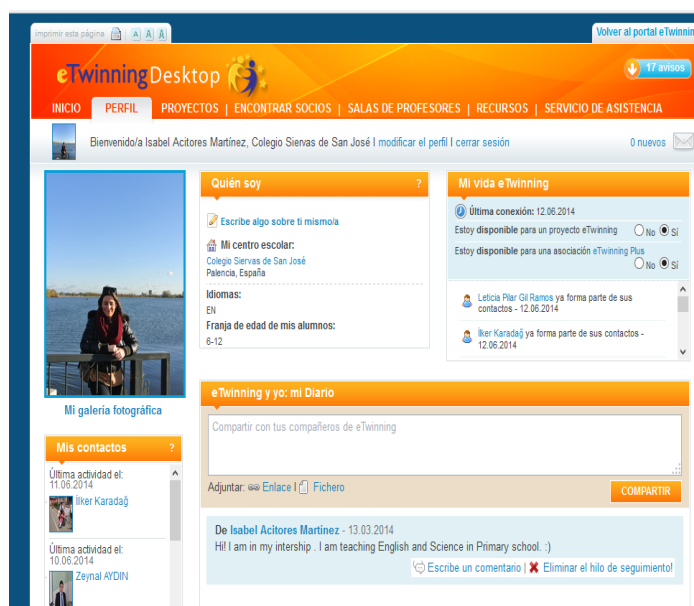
imprimir esta página A A A

Volver al portal eTwinning

eTwinning Desktop

17 avisos

INICIO | PERFIL | PROYECTOS | ENCONTRAR SOCIOS | SALAS DE PROFESORES | RECURSOS | SERVICIO DE ASISTENCIA

Bienvenido/a Isabel Acitores Martínez, Colegio Siervas de San José | modificar el perfil | cerrar sesión

0 nuevos

Mi galería fotográfica

Mis contactos ?

Última actividad el: 11.06.2014
İlker Karadağ

Última actividad el: 10.06.2014
Zeynal AYDIN

Quién soy ?

Escribe algo sobre ti mismo/a

Mi centro escolar:
Colegio Siervas de San José
Palencia, España

Idiomas:
EN

Franja de edad de mis alumnos:
6-12

Mi vida eTwinning

Última conexión: 12.06.2014

Estoy disponible para un proyecto eTwinning No Sí

Estoy disponible para una asociación eTwinning Plus No Sí

Leticia Pilar Gil Ramos ya forma parte de sus contactos - 12.06.2014

İlker Karadağ ya forma parte de sus contactos - 12.06.2014

eTwinning y yo: mi Diario

Compartir con tus compañeros de eTwinning

Adjuntar: Enlace | Fichero

COMPARTIR

De Isabel Acitores Martínez - 13.03.2014
Hi! I am in my intership . I am teaching English and Science in Primary school. :)

Escribe un comentario | Eliminar el hilo de seguimiento!